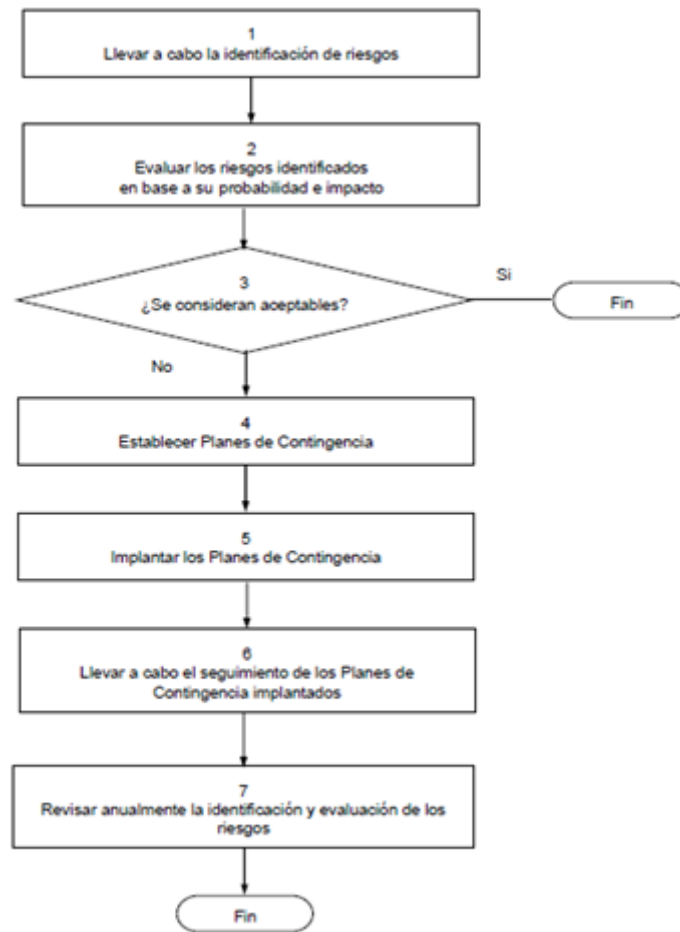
1
Llevar a cabo la identificación de riesgos

2
Evaluar los riesgos identificados en base a su probabilidad e impacto

3
¿Se consideran aceptables?

Si

Fin

No

4
Establecer Planes de Contingencia

5
Implantar los Planes de Contingencia

6
Llevar a cabo el seguimiento de los Planes de Contingencia implantados

7
Revisar anualmente la identificación y evaluación de los riesgos

Fin